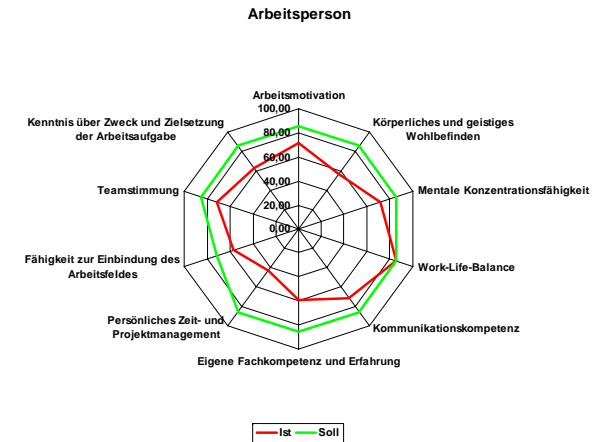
Arbeitsperson

Arbeitsmotivation
100,00
80,00
60,00
40,00
20,00
0,00

Körperliches und geistiges Wohlbefinden

Mentale Konzentrationsfähigkeit

Work-Life-Balance

Kommunikationskompetenz

Eigene Fachkompetenz und Erfahrung

Persönliches Zeit- und Projektmanagement

Fähigkeit zur Einbindung des Arbeitsfeldes

Teamstimmung

Kenntnis über Zweck und Zielsetzung der Arbeitsaufgabe

Ist
Soll